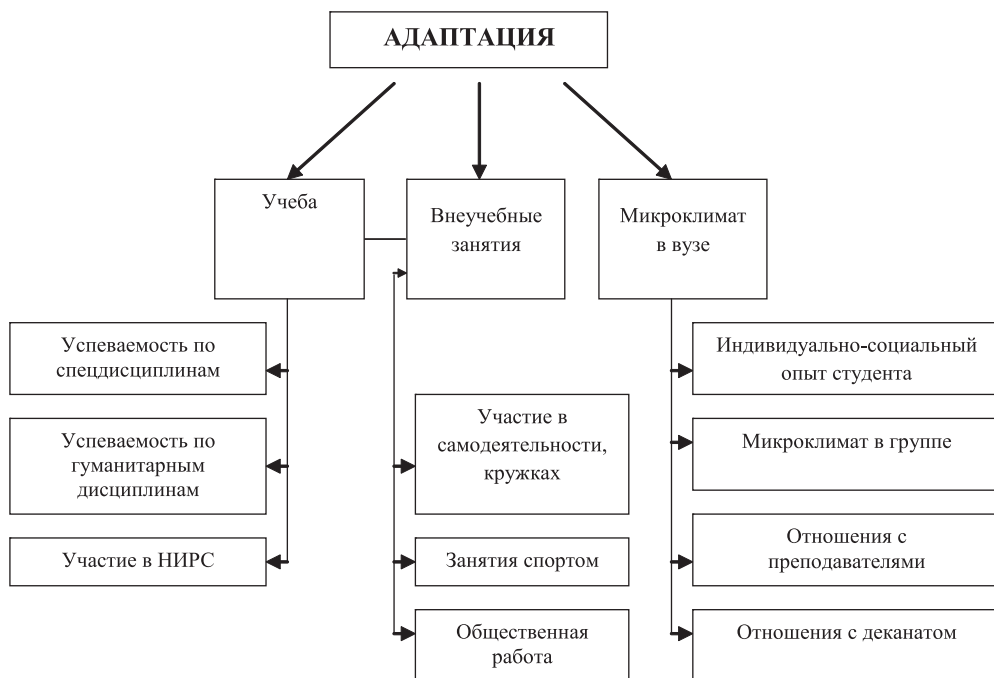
АДАПТАЦИЯ

Учеба

Внеучебные занятия

Микроклимат в вузе

Успеваемость по спецдисциплинам

Успеваемость по гуманитарным дисциплинам

Участие в НИРС

Участие в самодеятельности, кружках

Занятия спортом

Общественная работа

Индивидуально-социальный опыт студента

Микроклимат в группе

Отношения с преподавателями

Отношения с деканатом